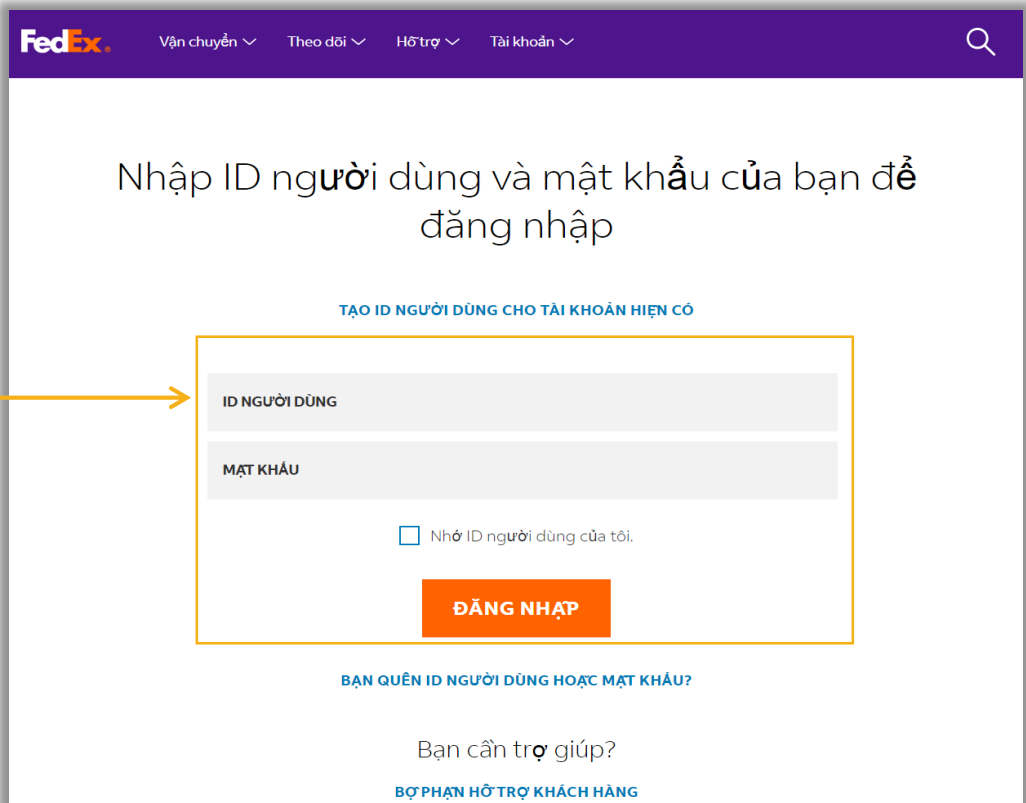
FedEx. Vận chuyển Theo dõi Hỗ trợ Tài khoản

Nhập ID người dùng và mật khẩu của bạn để đăng nhập

TẠO ID NGƯỜI DÙNG CHO TÀI KHOẢN HIỆN CÓ

ID NGƯỜI DÙNG

MẬT KHẨU

Nhớ ID người dùng của tôi.

ĐĂNG NHẬP

BẠN QUÊN ID NGƯỜI DÙNG HOẶC MẬT KHẨU?

Bạn cần trợ giúp?

BỘ PHẬN HỖ TRỢ KHÁCH HÀNG